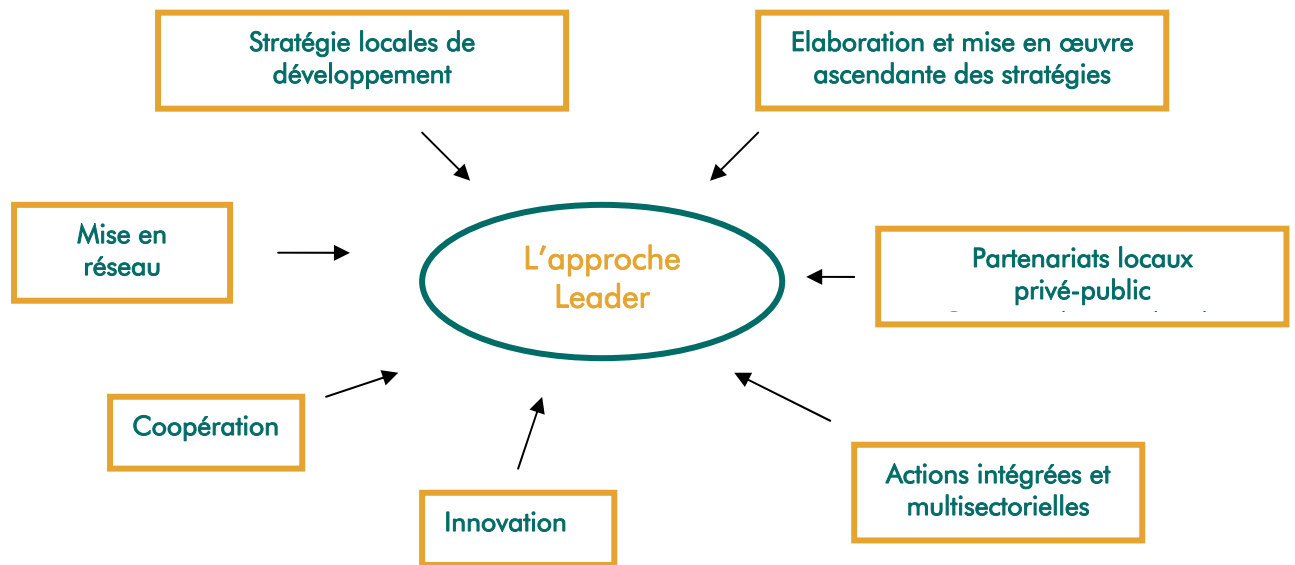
Stratégie locales de développement

Elaboration et mise en œuvre ascendante des stratégies

Mise en réseau

L'approche Leader

Partenariats locaux privé-public

Coopération

Innovation

Actions intégrées et multisectorielles